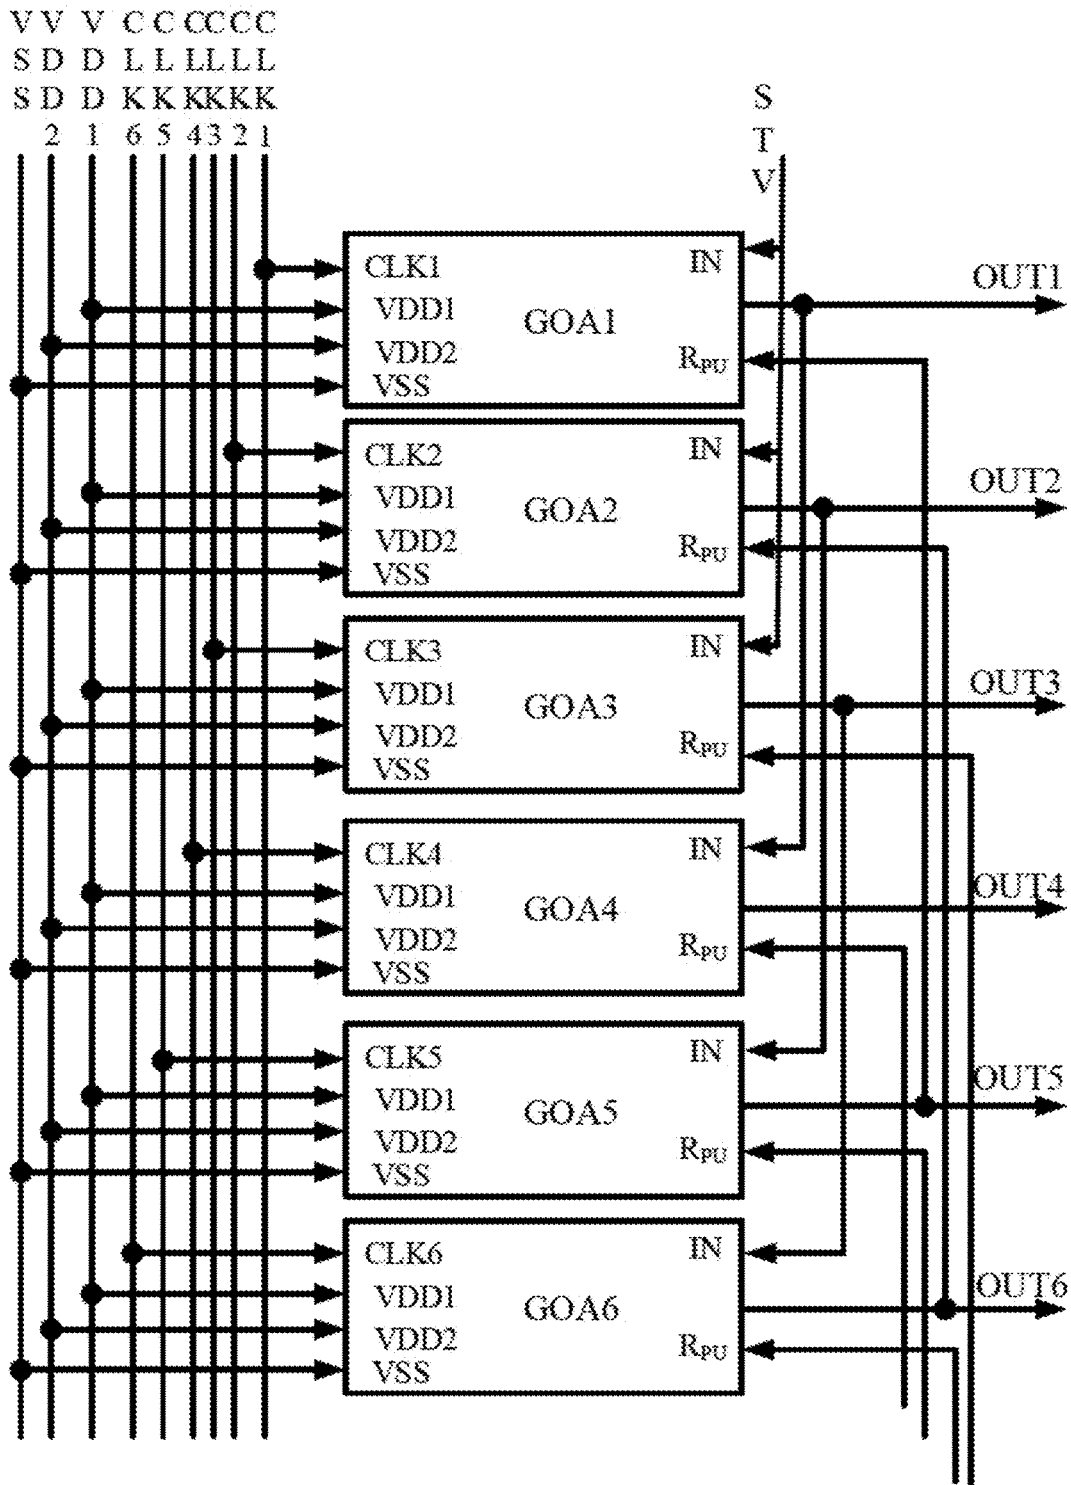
VSS VDD2 VDD1 CLK6 CLK5 CLK4 CLK3 CLK2 CLK1

STV

CLK1
VDD1
VDD2
VSS
GOA1
IN
$R_{PU}$
OUT1

CLK2
VDD1
VDD2
VSS
GOA2
IN
$R_{PU}$
OUT2

CLK3
VDD1
VDD2
VSS
GOA3
IN
$R_{PU}$
OUT3

CLK4
VDD1
VDD2
VSS
GOA4
IN
$R_{PU}$
OUT4

CLK5
VDD1
VDD2
VSS
GOA5
IN
$R_{PU}$
OUT5

CLK6
VDD1
VDD2
VSS
GOA6
IN
$R_{PU}$
OUT6